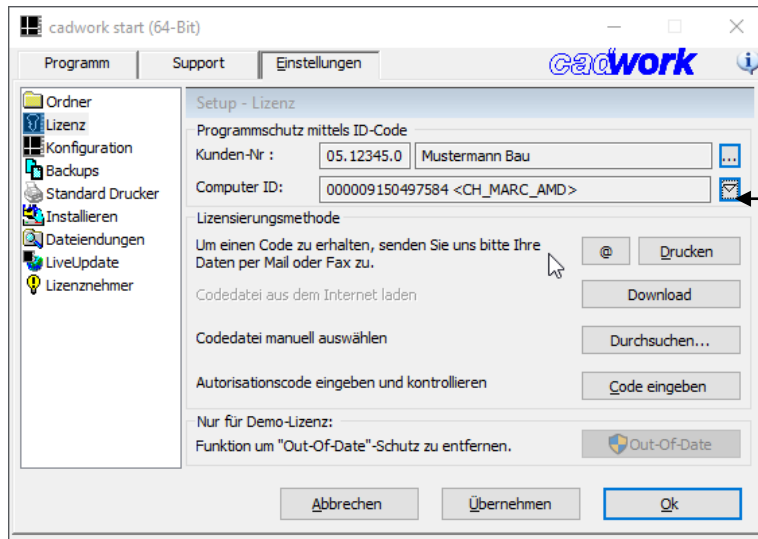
cadwork start (64-Bit)

Programm | Support | Einstellungen

cadwork

Ordner
Lizenz
Konfiguration
Backups
Standard Drucker
Installieren
Dateiendungen
LiveUpdate
Lizenznehmer

Setup - Lizenz

Programmschutz mittels ID-Code
Kunden-Nr : 05.12345.0 Mustermann Bau ...
Computer ID: 000009150497584 <CH_MARC_AMD>

Lizensierungsmethode
Um einen Code zu erhalten, senden Sie uns bitte Ihre Daten per Mail oder Fax zu. @ Drucken

Codedatei aus dem Internet laden Download

Codedatei manuell auswählen Durchsuchen...

Autorisationscode eingeben und kontrollieren Code eingeben

Nur für Demo-Lizenz:
Funktion um "Out-Of-Date"-Schutz zu entfernen. Out-Of-Date

Abbrechen Übernehmen Ok